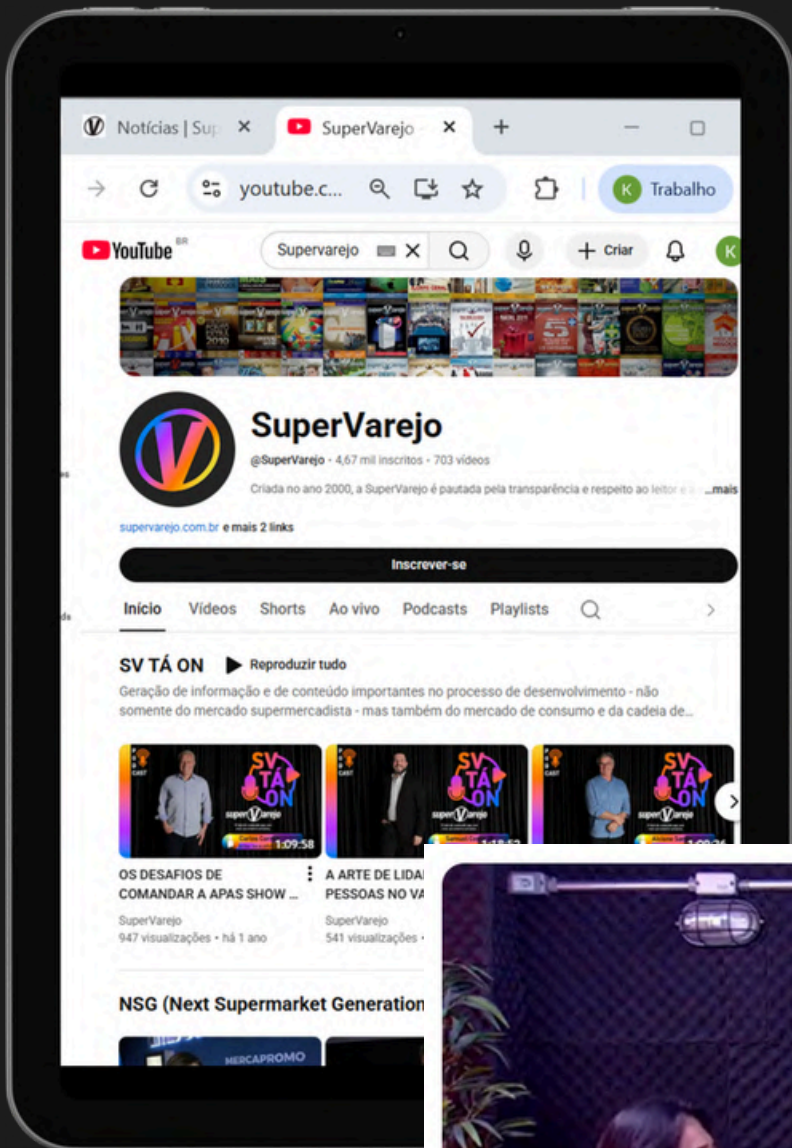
Notícias | Sup ×

SuperVarejo ×

+

youtube.c...

K Trabalho

YouTube BR

Supervarejo ×

+ Criar

K

SuperVarejo

@SuperVarejo • 4,67 mil inscritos • 703 vídeos

Criada no ano 2000, a SuperVarejo é pautada pela transparência e respeito ao leitor e a ...mais

supervarejo.com.br e mais 2 links

Inscrever-se

Início Vídeos Shorts Ao vivo Podcasts Playlists

SV TÁ ON ▶ Reproduzir tudo

Geração de informação e de conteúdo importantes no processo de desenvolvimento - não somente do mercado supermercadista - mas também do mercado de consumo e da cadeia de...

SV TÁ ON superVarejo 1:09:58

OS DESAFIOS DE COMANDAR A APAS SHOW ...
SuperVarejo
947 visualizações • há 1 ano

SV TÁ ON superVarejo

A ARTE DE LIDAR PESSOAS NO VA
SuperVarejo
541 visualizações •

SV TÁ ON superVarejo

NSG (Next Supermarket Generation

MERCAPROMO